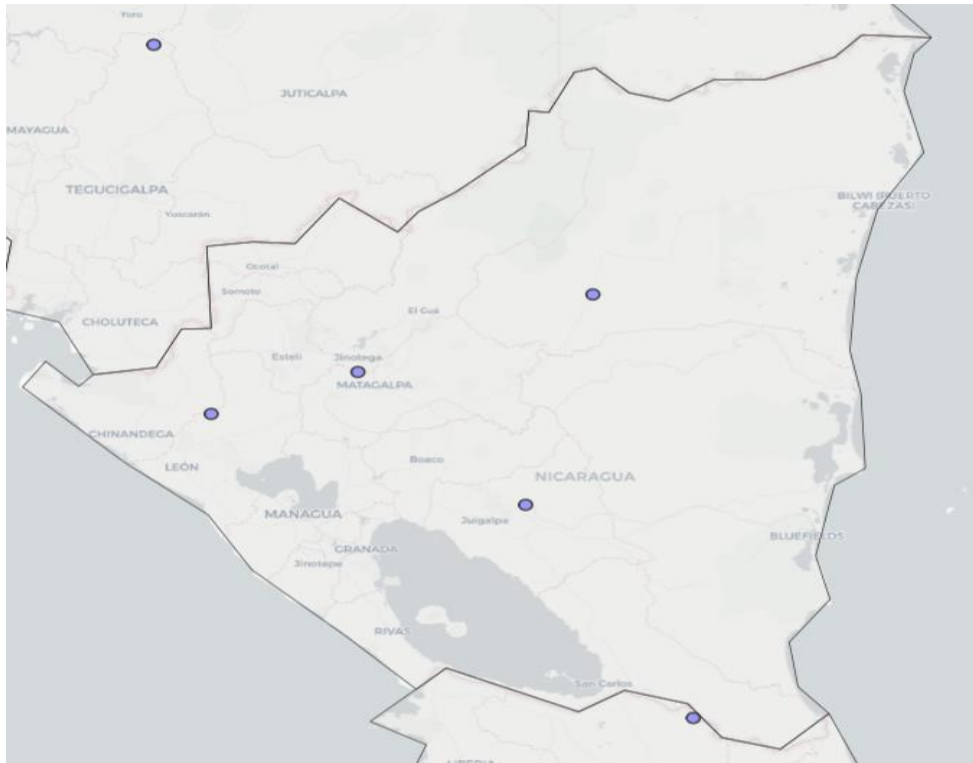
Yoro

JUTICALPA

MAYAGUA

TEGUCIGALPA

Yuscarán

BILWI (PUERTO CABEZAS)

Ocotal

Somoto

El Cuá

CHOLUTECA

Estelí

Jinotega

MATAGALPA

CHINANDEGA

LEÓN

Boaco

NICARAGUA

MANAGUA

Juigalpa

GRANADA

Jinotepe

BLUEFIELDS

RIVAS

San Carlos

LIBERIA